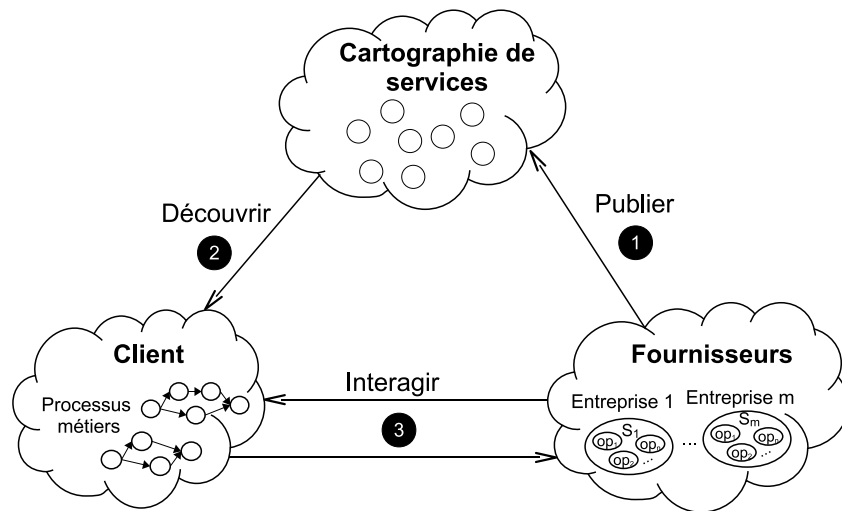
Cartographie de services

Découvrir

2

Publier

1

Client

Processus métiers

Interagir

3

Fournisseurs

Entreprise 1

Entreprise m

$S_1$

$op_1$ $op_n$ $op_2$ ...

...

$S_m$

$op_1$ $op_n$ $op_2$ ...